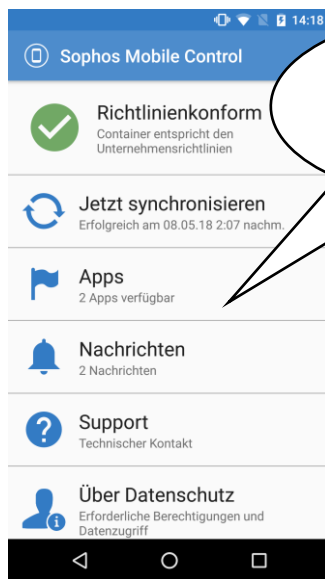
14:18

Sophos Mobile Control

Richtlinienkonform
Container entspricht den Unternehmensrichtlinien

Jetzt synchronisieren
Erfolgreich am 08.05.18 2:07 nachm.

Apps
2 Apps verfügbar

Nachrichten
2 Nachrichten

Support
Technischer Kontakt

Über Datenschutz
Erforderliche Berechtigungen und Datenzugriff